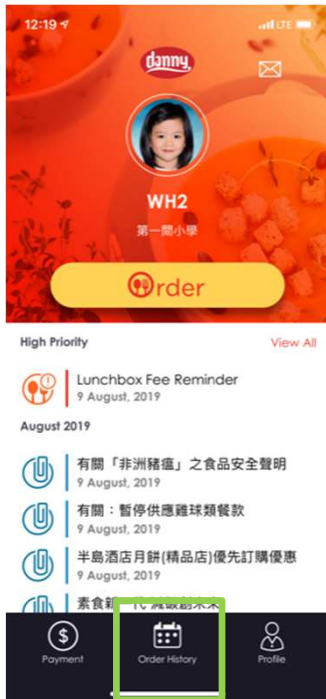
12:19 LTE

danny

WH2
第一間小學

Order

High Priority
View All

Lunchbox Fee Reminder
9 August, 2019

August 2019

有關「非洲豬瘟」之食品安全聲明
9 August, 2019

有關：暫停供應雞球類餐款
9 August, 2019

半島酒店月餅(精品店)優先訂購優惠
9 August, 2019

素食新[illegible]

Payment
Order History
Profile